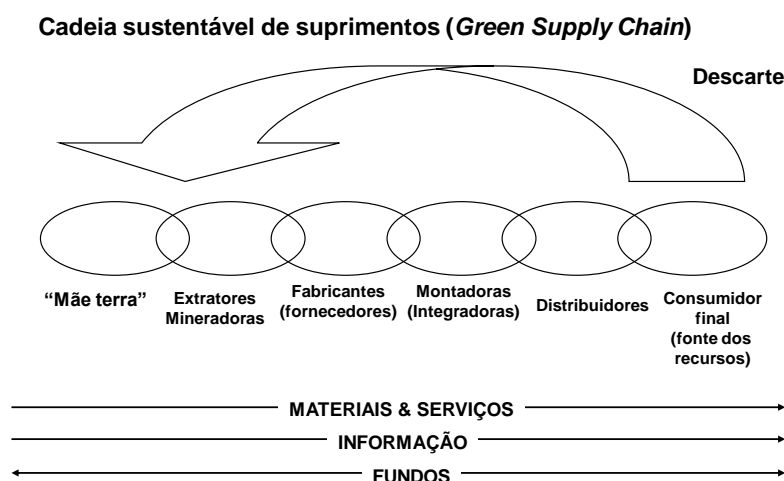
Cadeia sustentável de suprimentos (*Green Supply Chain*)

Descarte

“Mãe terra”

Extratores Mineradoras

Fabricantes (fornecedores)

Montadoras (Integradoras)

Distribuidores

Consumidor final (fonte dos recursos)

MATERIAIS & SERVIÇOS

INFORMAÇÃO

FUNDOS